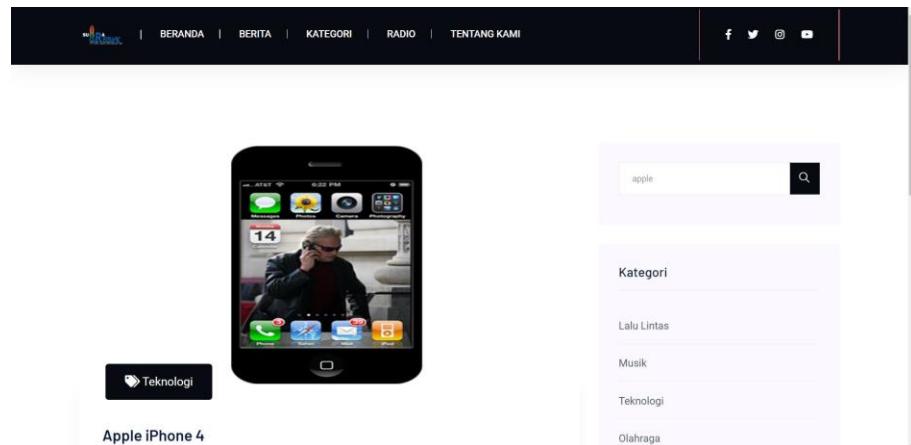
| BERANDA | BERITA | KATEGORI | RADIO | TENTANG KAMI

AT&T 6:22 PM

Messages Photos Camera Photography

14

Phone Safari Mail iPod

Teknologi

Apple iPhone 4

apple

Kategori

Lalu Lintas

Musik

Teknologi

Olahraga